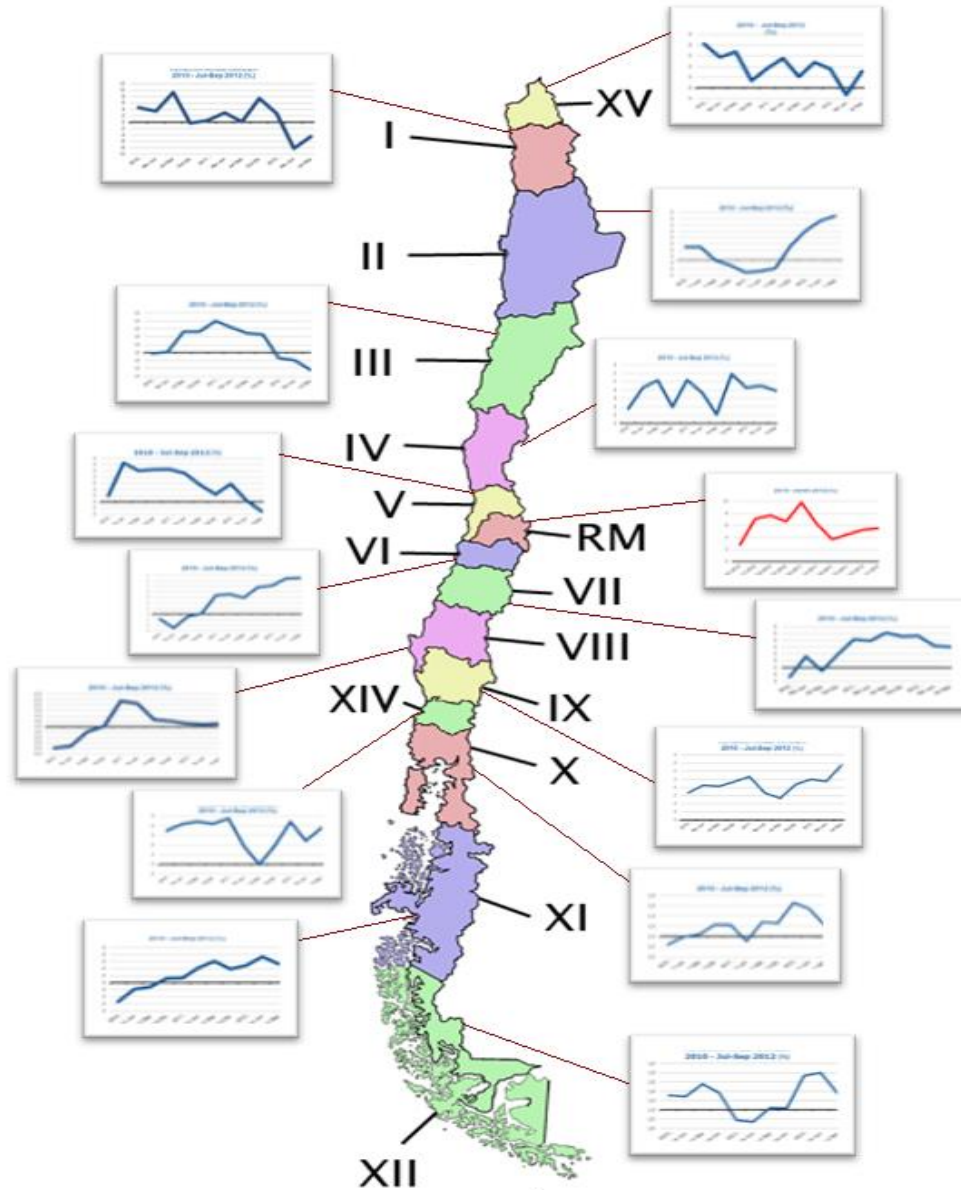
2010 - Jun-Sep 2012
(%)

2010 - Jun-Sep 2012 (%)

XV

I

II

2010 - Jun-Sep 2012 (%)

2010 - Jun-Sep 2012 (%)

III

2010 - Jun-Sep 2012 (%)

IV

2010 - Jun-Sep 2012 (%)

V

2010 - Jun-Sep 2012 (%)

RM

VI

2010 - Jun-Sep 2012 (%)

VII

2010 - Jun-Sep 2012 (%)

VIII

2010 - Jun-Sep 2012 (%)

XIV

IX

2010 - Jun-Sep 2012 (%)

X

2010 - Jun-Sep 2012 (%)

2010 - Jun-Sep 2012 (%)

XI

2010 - Jun-Sep 2012 (%)

2010 - Jun-Sep 2012 (%)

XII